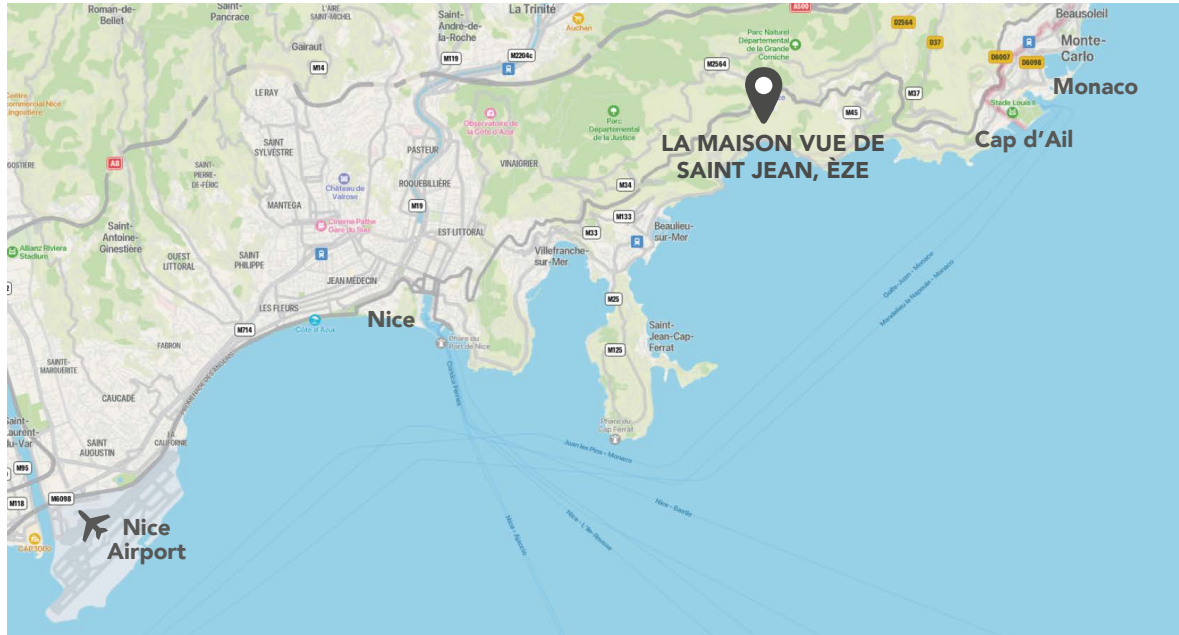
Roman-de-Bellet
Saint-Pancrace
L'AIRE SAINT-MICHEL
Saint-André-de-la-Roche
La Trinité
Auchan
A500
Beausoleil
D2564
D37
Monte-Carlo
D6007
D6098
Monaco
Gairaut
M14
M119
M2204c
M2564
Parc Naturel Départemental de la Grande Corniche
M45
M37
Stade Louis II
Centre Commercial Nice Lingostière
LE RAY
Observatoire de la Côte d'Azur
Parc Départemental de la Justice
LA MAISON VUE DE SAINT JEAN, ÈZE
Cap d'Ail
GOSTIERE
A8
SAINT SYLVESTRE
PASTEUR
VINAIGRIER
SAINT-PIERRE-DE-FÉRIC
Château de Valrose
ROQUEBILLIÈRE
M34
MANTEGA
M19
M133
Beaulieu-sur-Mer
Saint-Antoine-Ginestière
Cinéma Pathé Gare du Sud
EST LITTORAL
M33
Allianz Riviera Stadium
OUEST LITTORAL
SAINT PHILIPPE
Villefranche-sur-Mer
JEAN MÉDECIN
M25
LES FLEURS
M714
Côte d'Azur
Nice
Saint-Jean-Cap-Ferrat
FABRON
Phare du Port de Nice
M125
SAINTE-MARGUERITE
CAUCADE
Phare du Cap Ferrat
Saint-Laurent-du-Var
SAINT AUGUSTIN
LA CALIFORNIE
M95
M118
M6098
Nice Airport
CAP 3000